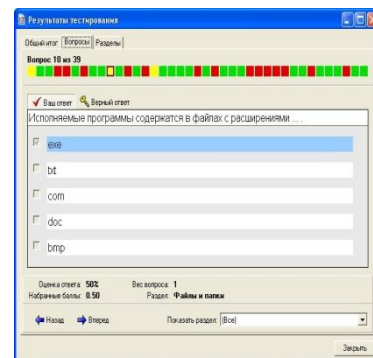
Результаты тестирования

Общий итог | Вопросы | Разделы

Вопрос 10 из 39

Ваш ответ | Верный ответ

Исполняемые программы содержатся в файлах с расширениями ...

exe

bt

com

doc

bmp

Оценка ответа: 50%
Набранные баллы: 0.50
Вес вопроса: 1
Раздел: Файлы и папки

Назад | Вперед

Показать раздел: (Все)

Закрыть